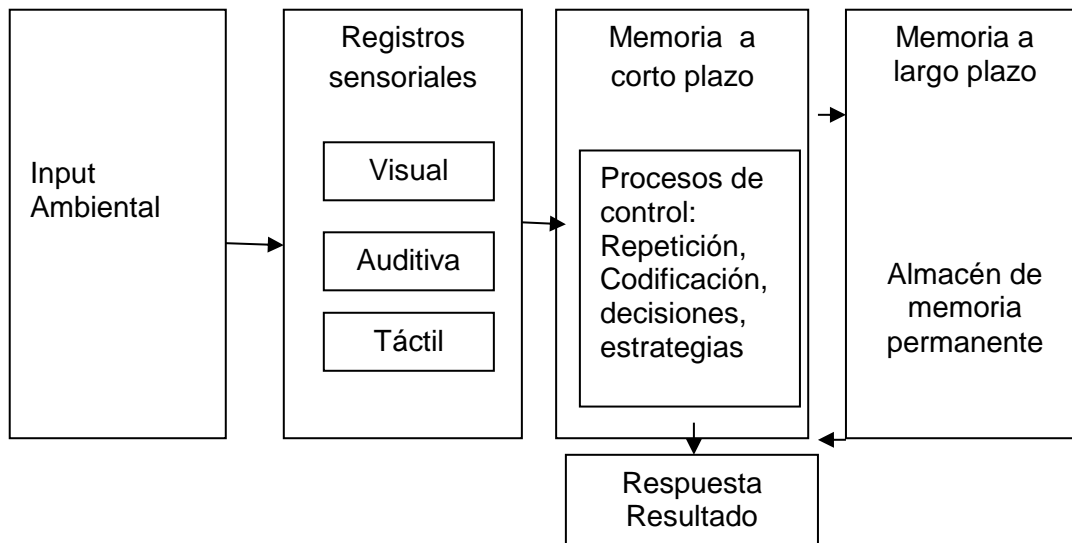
Input Ambiental

Registros sensoriales

Visual

Auditiva

Táctil

Memoria a corto plazo

Procesos de control: Repetición, Codificación, decisiones, estrategias

Memoria a largo plazo

Almacén de memoria permanente

Respuesta Resultado